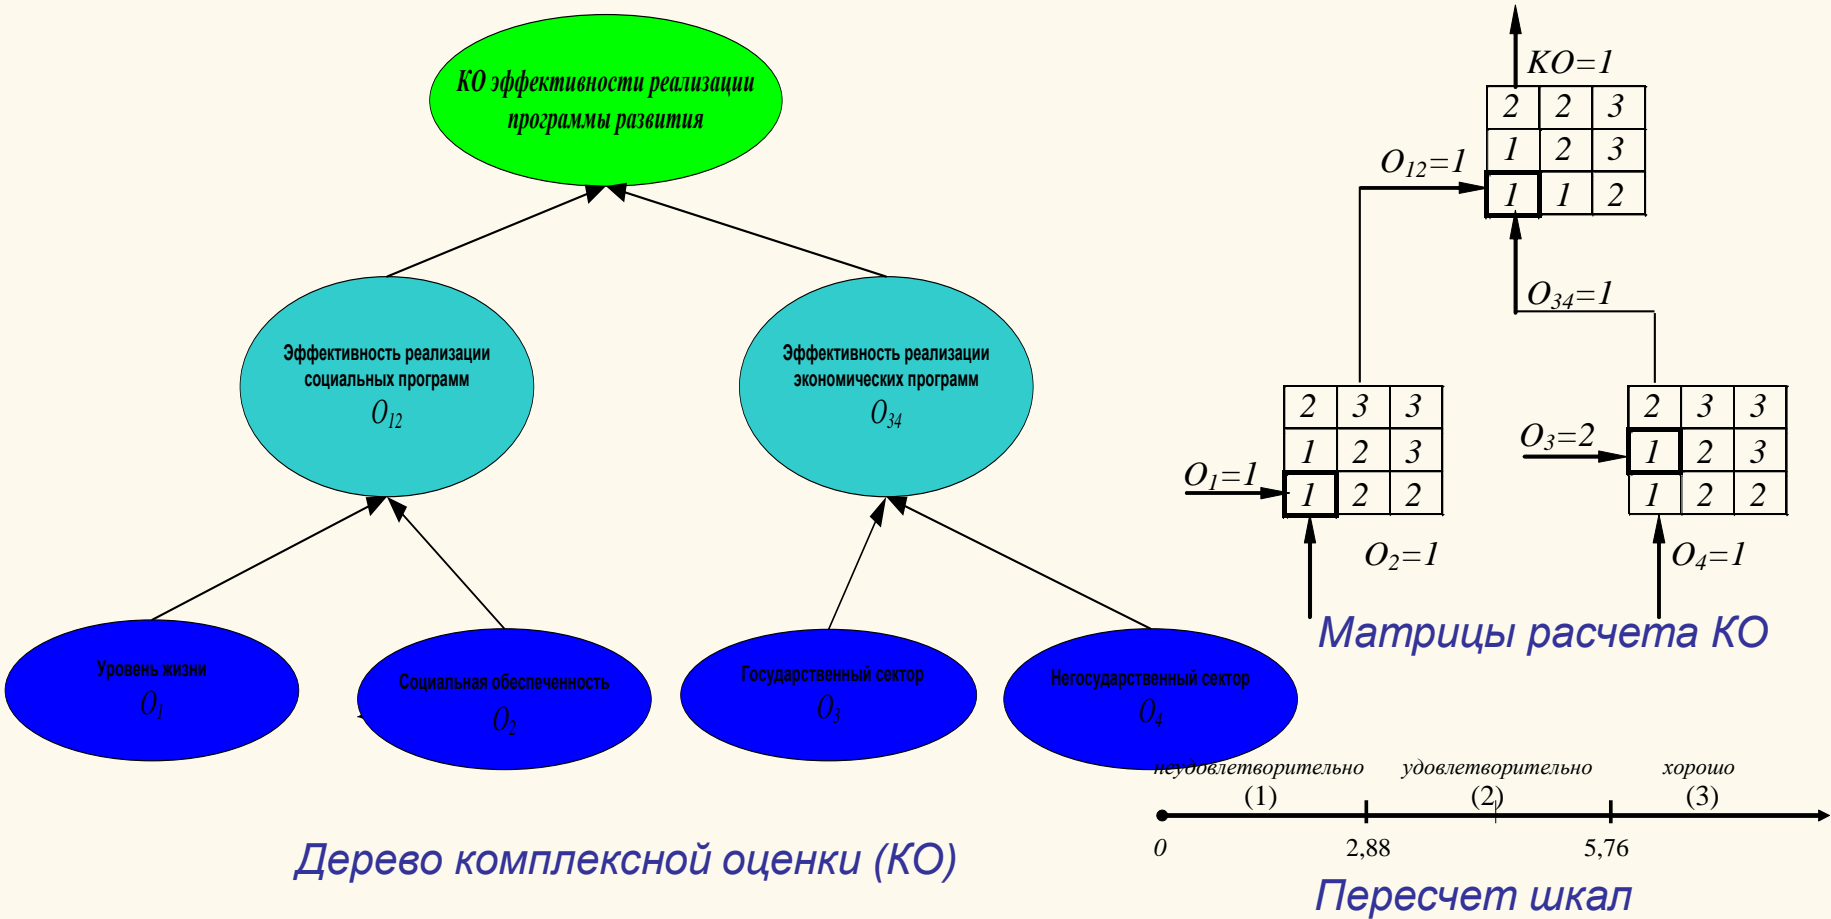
КО эффективности реализации программы развития

Эффективность реализации социальных программ
$O_{12}$

Эффективность реализации экономических программ
$O_{34}$

Уровень жизни
$O_1$

Социальная обеспеченность
$O_2$

Государственный сектор
$O_3$

Негосударственный сектор
$O_4$

Дерево комплексной оценки (КО)

$KO=1$

| 2 | 2 | 3 |
|---|---|---|
| 1 | 2 | 3 |
| 1 | 1 | 2 |

$O_{12}=1$

$O_{34}=1$

| 2 | 3 | 3 |
|---|---|---|
| 1 | 2 | 3 |
| 1 | 2 | 2 |

$O_1=1$

$O_2=1$

| 2 | 3 | 3 |
|---|---|---|
| 1 | 2 | 3 |
| 1 | 2 | 2 |

$O_3=2$

$O_4=1$

Матрицы расчета КО

неудовлетворительно (1)
удовлетворительно (2)
хорошо (3)

0
2,88
5,76

Пересчет шкал